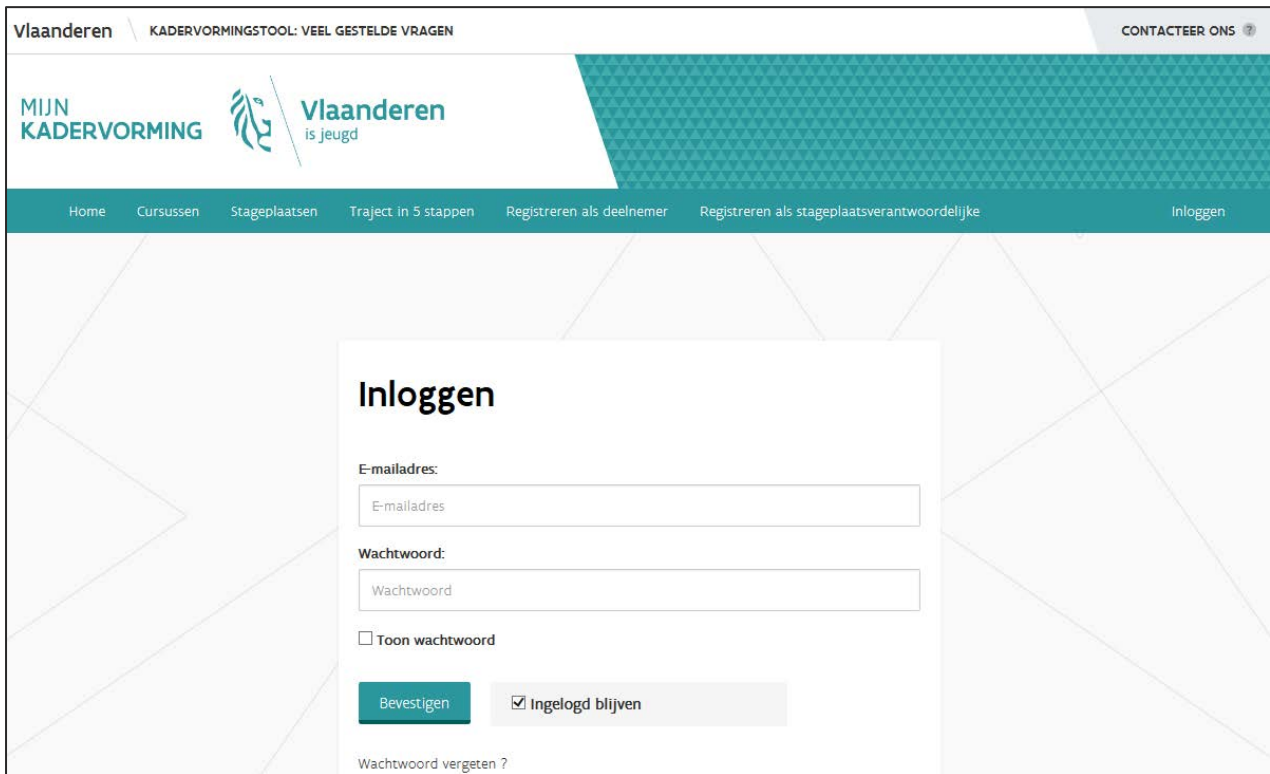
Vlaanderen KADERVORMINGSTOOL: VEEL GESTELDE VRAGEN CONTACTEER ONS

MIJN KADERVORMING

Vlaanderen is jeugd

Home Cursussen Stageplaatsen Traject in 5 stappen Registreren als deelnemer Registreren als stageplaatsverantwoordelijke Inloggen

Inloggen

E-mailadres:

E-mailadres

Wachtwoord:

Wachtwoord

☐ Toon wachtwoord

Bevestigen

☑ Ingelogd blijven

Wachtwoord vergeten ?